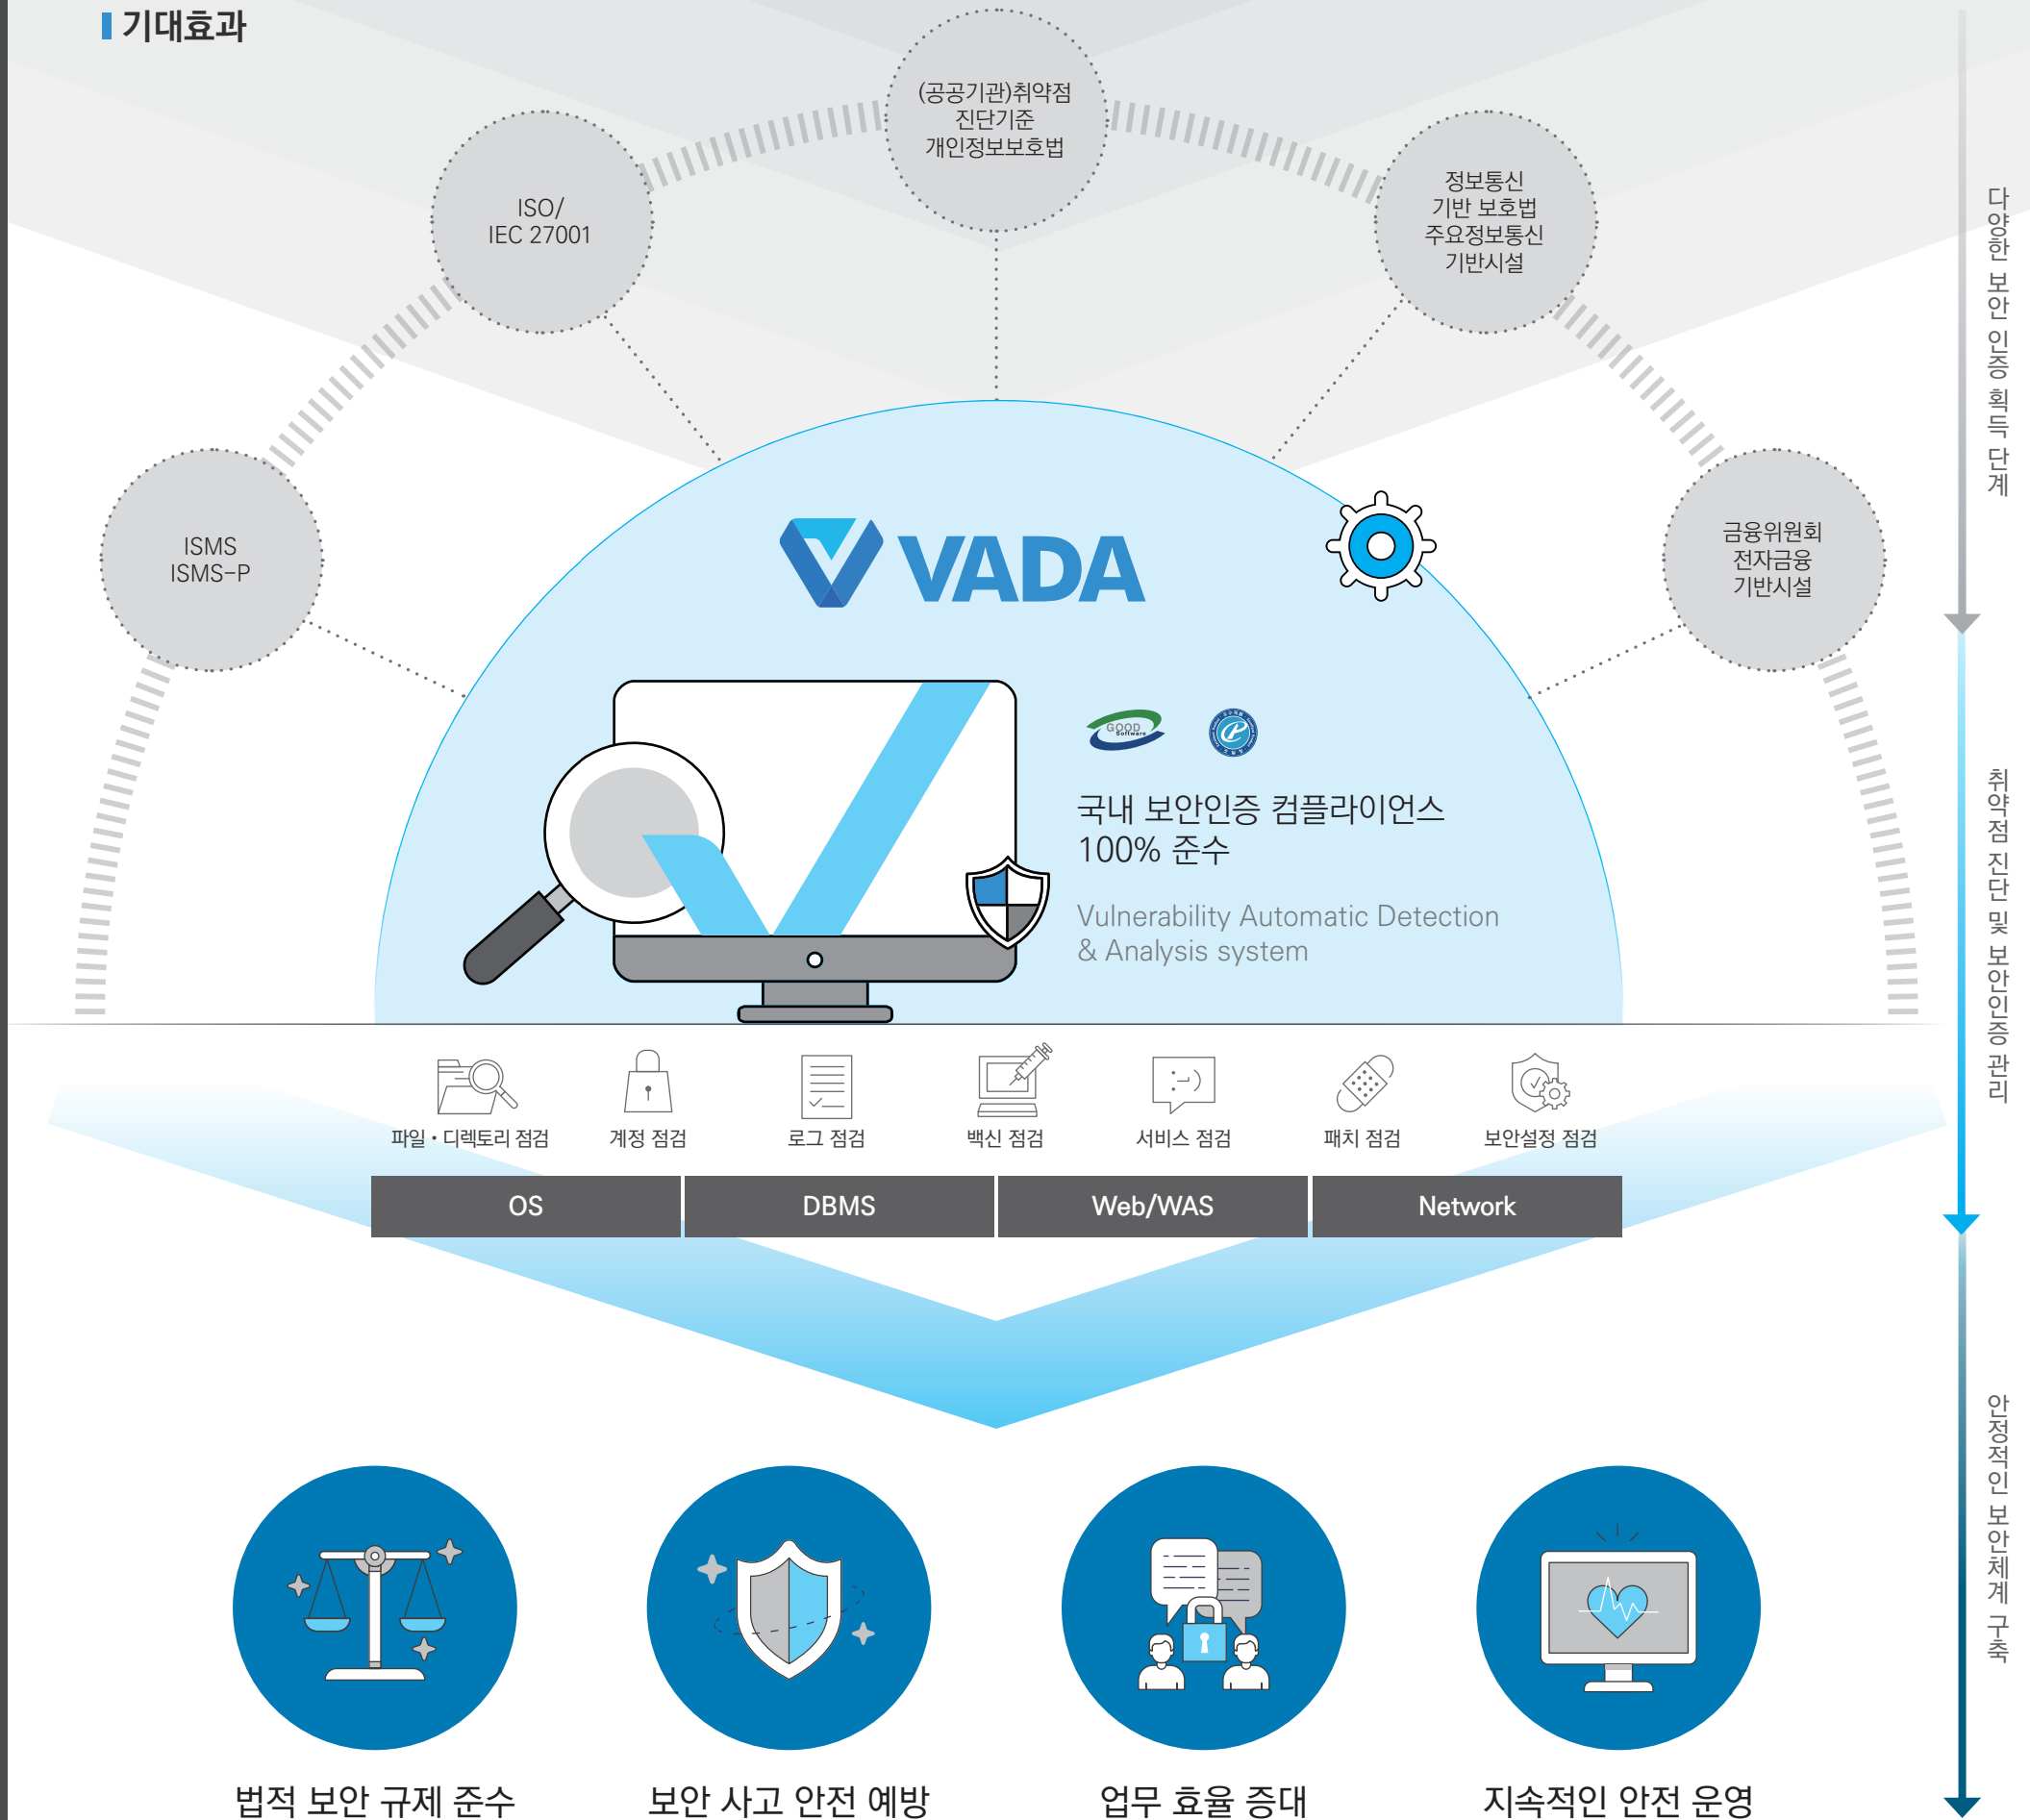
기대효과

ISMS
ISMS-P

ISO/
IEC 27001

(공공기관)취약점
진단기준
개인정보보호법

정보통신
기반 보호법
주요정보통신
기반시설

금융위원회
전자금융
기반시설

다양한 보안 인증 획득 단계

VADA

GOOD Software

국내 보안인증 컴플라이언스
100% 준수

Vulnerability Automatic Detection
& Analysis system

취약점 진단 및 보안인증 관리

파일 · 디렉토리 점검

계정 점검

로그 점검

백신 점검

서비스 점검

패치 점검

보안설정 점검

| OS | DBMS | Web/WAS | Network |
|---|---|---|---|

안정적인 보안체계 구축

법적 보안 규제 준수

보안 사고 안전 예방

업무 효율 증대

지속적인 안전 운영